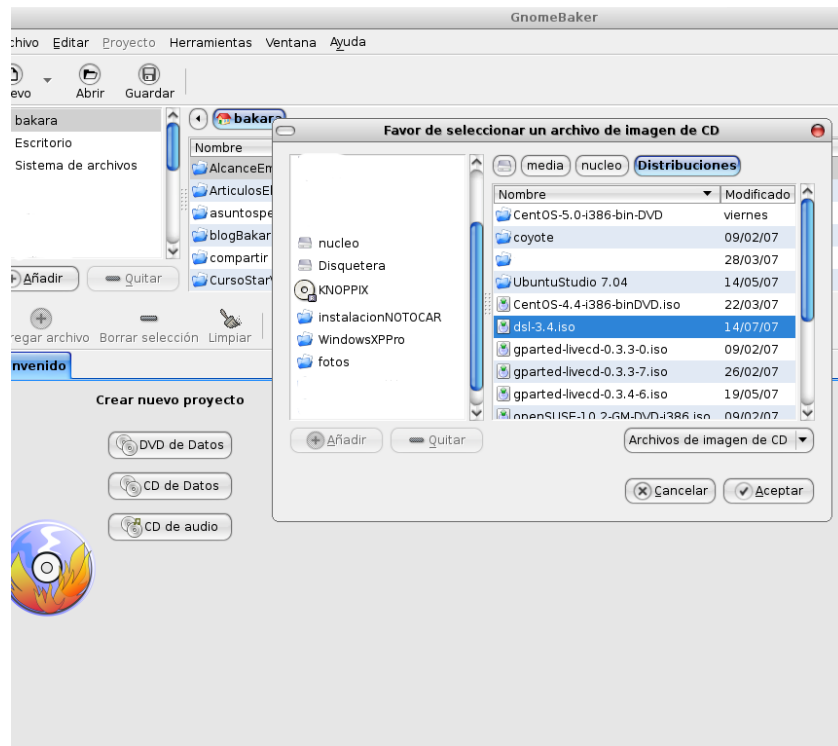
GnomeBaker

chivo Editar Proyecto Herramientas Ventana Ayuda

evo Abrir Guardar

bakara
Escritorio
Sistema de archivos

bakara
Nombre
AlcanceEm
ArticulosEl
asuntospe
blogBakar
compartir
CursoStar

Añadir Quitar

regar archivo Borrar selección Limpiar

nvenido

Crear nuevo proyecto

DVD de Datos
CD de Datos
CD de audio

Favor de seleccionar un archivo de imagen de CD

nucleo
Disquetera
KNOPPIX
instalacionNOTOCAR
WindowsXPPro
fotos

media nucleo Distribuciones

| Nombre | Modificado |
|---|---|
| CentOS-5.0-i386-bin-DVD | viernes |
| coyote | 09/02/07 |
| | 28/03/07 |
| UbuntuStudio 7.04 | 14/05/07 |
| CentOS-4.4-i386-binDVD.iso | 22/03/07 |
| dsl-3.4.iso | 14/07/07 |
| gparted-livecd-0.3.3-0.iso | 09/02/07 |
| gparted-livecd-0.3.3-7.iso | 26/02/07 |
| gparted-livecd-0.3.4-6.iso | 19/05/07 |
| openSUSE-10.2-GM-DVD-i386.iso | 09/02/07 |

Añadir Quitar

Archivos de imagen de CD

Cancelar Aceptar